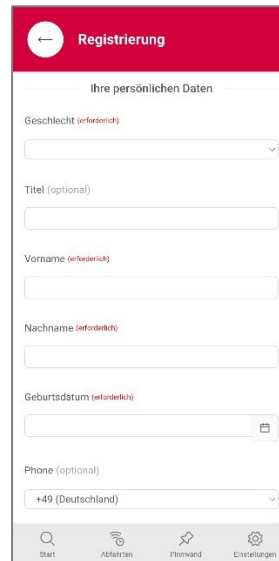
Registrierung

Ihre persönlichen Daten

Geschlecht (erforderlich)

Titel (optional)

Vorname (erforderlich)

Nachname (erforderlich)

Geburtsdatum (erforderlich)

Phone (optional)

+49 (Deutschland)

Start Abfahrten Pinnwand Einstellungen